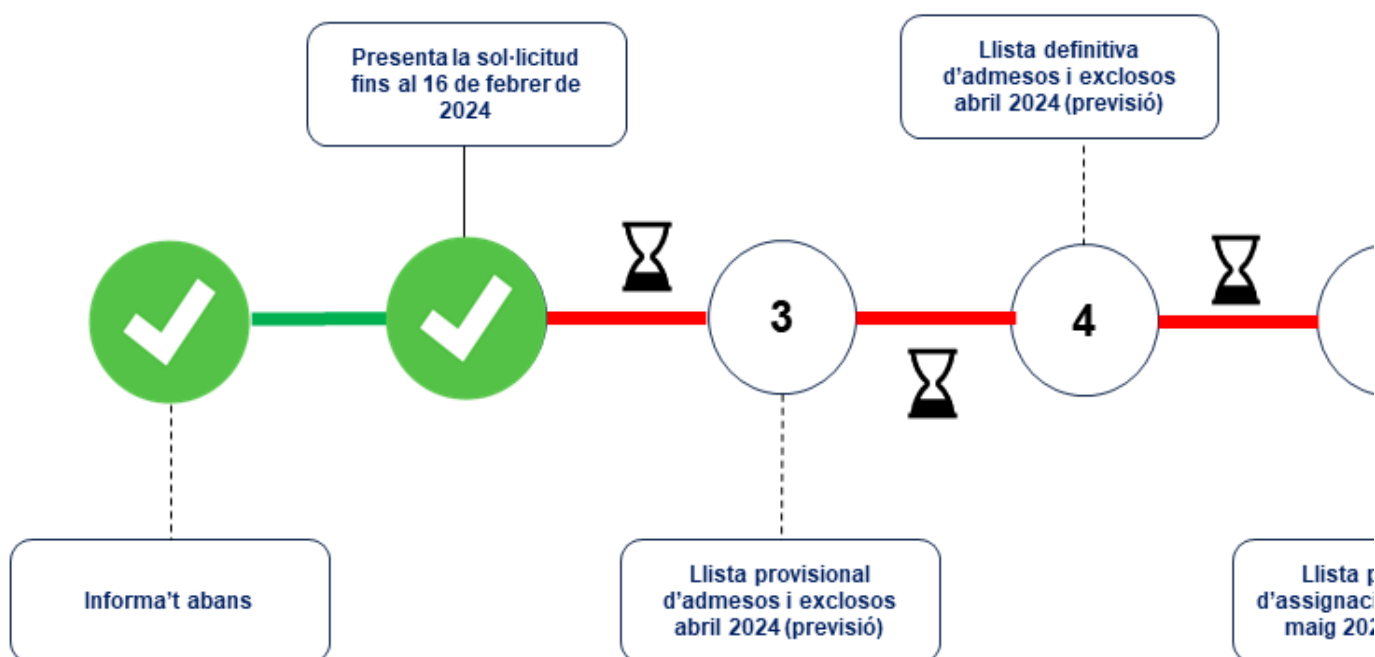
Presenta la sol·licitud fins al 16 de febrer de 2024

Llista definitiva d'admesos i exclosos abril 2024 (previsió)

3

4

Informa't abans

Llista provisional d'admesos i exclosos abril 2024 (previsió)

Llista p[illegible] d'assignaci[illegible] maig 202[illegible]